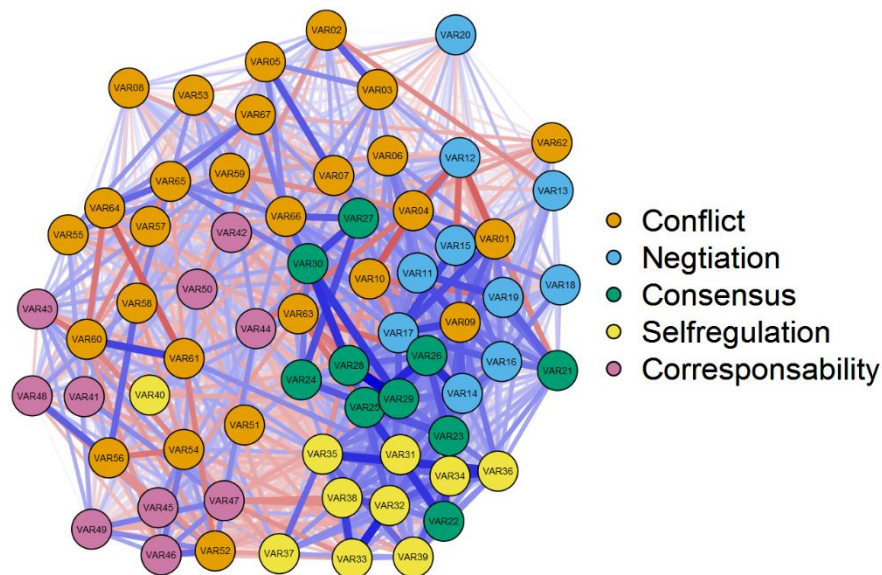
VAR02
VAR20
VAR05
VAR08
VAR53
VAR03
VAR62
VAR67
VAR06
VAR12
VAR13
VAR59
VAR07
VAR65
VAR64
VAR04
VAR66
VAR27
VAR57
VAR42
VAR55
VAR15
VAR01
VAR30
VAR11
VAR10
VAR18
VAR50
VAR19
VAR58
VAR43
VAR63
VAR09
VAR44
VAR17
VAR60
VAR26
VAR61
VAR21
VAR16
VAR28
VAR24
VAR29
VAR14
VAR48
VAR41
VAR40
VAR25
VAR51
VAR23
VAR31
VAR35
VAR36
VAR56
VAR54
VAR34
VAR38
VAR32
VAR45
VAR47
VAR22
VAR49
VAR46
VAR52
VAR37
VAR33
VAR39

Conflict
Negtiation
Consensus
Selfregulation
Corresponsability